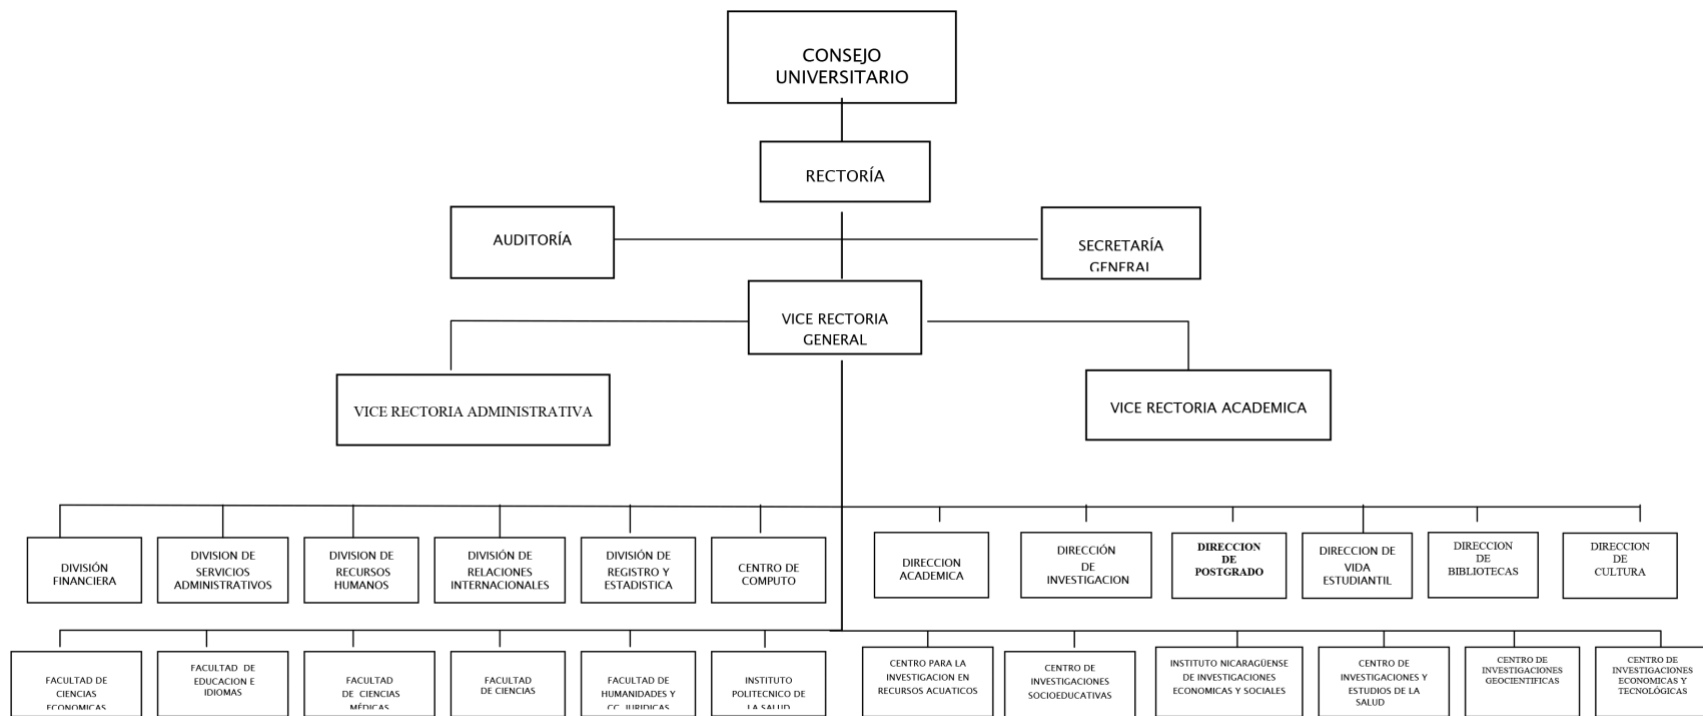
CONSEJO UNIVERSITARIO

RECTORÍA

AUDITORÍA

SECRETARÍA GENERAL

VICE RECTORIA GENERAL

VICE RECTORIA ADMINISTRATIVA

VICE RECTORIA ACADEMICA

DIVISIÓN FINANCIERA

DIVISION DE SERVICIOS ADMINISTRATIVOS

DIVISION DE RECURSOS HUMANOS

DIVISIÓN DE RELACIONES INTERNACIONALES

DIVISIÓN DE REGISTRO Y ESTADISTICA

CENTRO DE COMPUTO

DIRECCION ACADEMICA

DIRECCIÓN DE INVESTIGACION

DIRECCION DE POSTGRADO

DIRECCION DE VIDA ESTUDIANTIL

DIRECCION DE BIBLIOTECAS

DIRECCION DE CULTURA

FACULTAD DE CIENCIAS ECONOMICAS

FACULTAD DE EDUCACION E IDIOMAS

FACULTAD DE CIENCIAS MÉDICAS

FACULTAD DE CIENCIAS

FACULTAD DE HUMANIDADES Y CC JURIDICAS

INSTITUTO POLITECNICO DE LA SALUD

CENTRO PARA LA INVESTIGACION EN RECURSOS ACUATICOS

CENTRO DE INVESTIGACIONES SOCIOEDUCATIVAS

INSTITUTO NICARAGÜENSE DE INVESTIGACIONES ECONOMICAS Y SOCIALES

CENTRO DE INVESTIGACIONES Y ESTUDIOS DE LA SALUD

CENTRO DE INVESTIGACIONES GEOCIENTIFICAS

CENTRO DE INVESTIGACIONES ECONOMICAS Y TECNOLÓGICAS